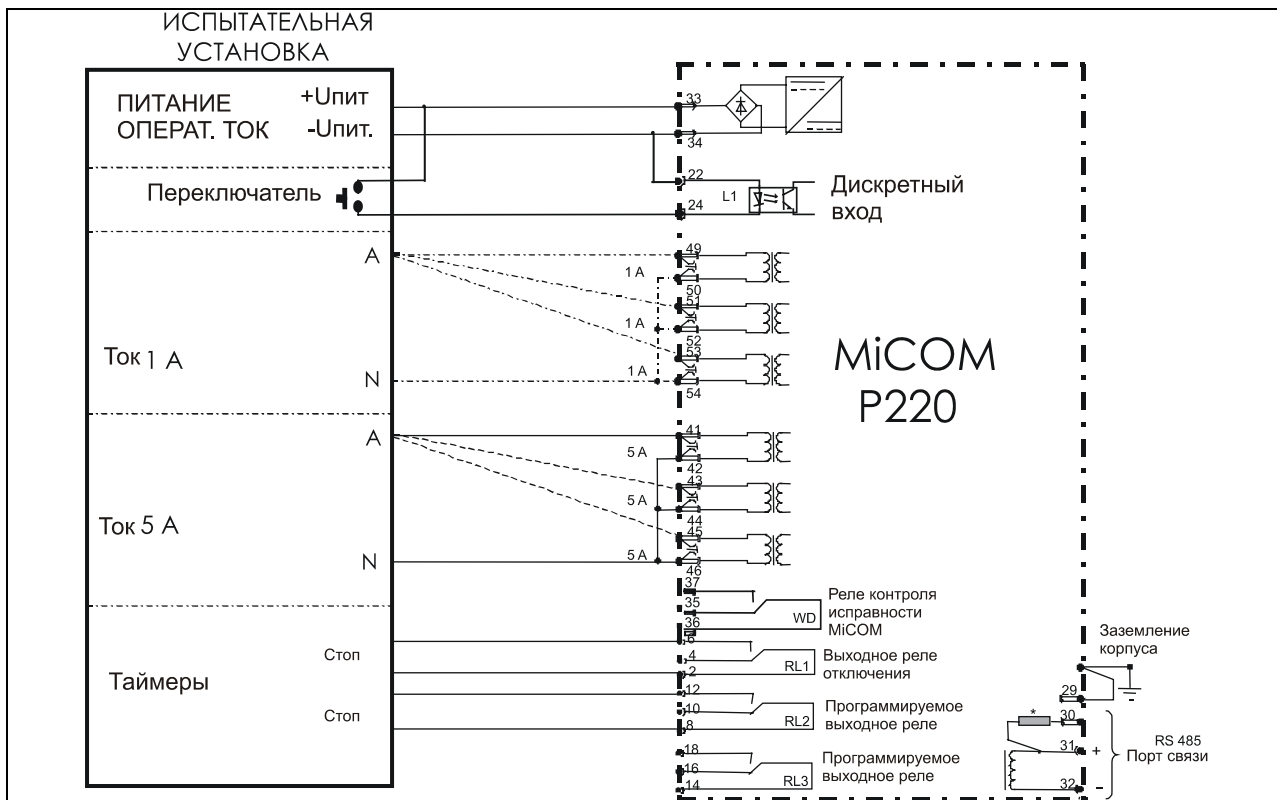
ИСПЫТАТЕЛЬНАЯ УСТАНОВКА

ПИТАНИЕ ОПЕРАТ. ТОК

+Uпит

-Uпит.

Переключатель

A

Ток 1 A

N

A

Ток 5 A

N

Таймеры

Стоп

Стоп

33

34

22

L1

24

Дискретный вход

49

1 A

50

51

1 A

52

53

1 A

54

MiCOM P220

41

5 A

42

43

5 A

44

45

5 A

46

37

35

36

WD

Реле контроля исправности MiCOM

6

4

2

RL1

Выходное реле отключения

12

10

8

RL2

Программируемое выходное реле

18

16

14

RL3

Программируемое выходное реле

Заземление корпуса

29

*

30

31

+

32

-

RS 485 Порт связи